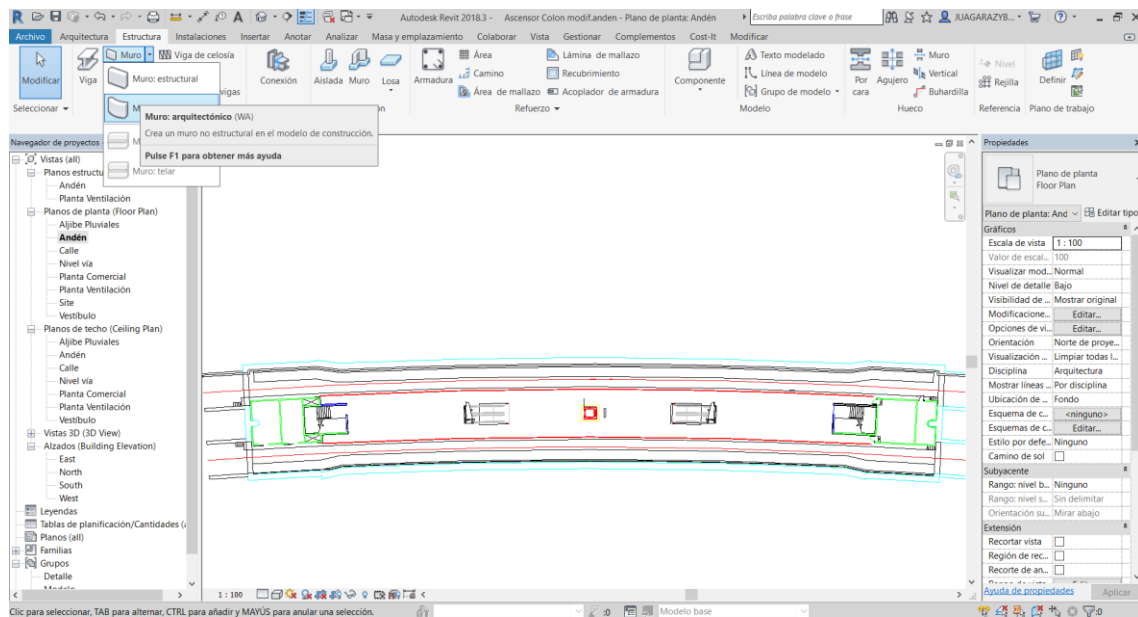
Autodesk Revit 2018.3 - Ascensor Colon modif.anden - Plano de planta: Andén

Escriba palabra clave o frase

JUAGARAZYB...

Archivo Arquitectura Estructura Instalaciones Insertar Anotar Analizar Masa y emplazamiento Colaborar Vista Gestionar Complementos Cost-It Modificar

Modificar Viga Muro Viga de celosía Muro: estructural vigas Conexión Aislada Muro Losa Armadura Área Camino Área de mallazo Lámina de mallazo Recubrimiento Acoplador de armadura Componente Texto modelado Línea de modelo Grupo de modelo Por cara Agujero Muro Vertical Buhardilla Nivel Rejilla Definir

Seleccionar Refuerzo Modelo Hueco Referencia Plano de trabajo

Muro: arquitectónico (WA)
Crea un muro no estructural en el modelo de construcción.
Pulse F1 para obtener más ayuda

Muro: telar

Navegador de proyectos

Vistas (all)
Planos estructu
Andén
Planta Ventilación
Planos de planta (Floor Plan)
Aljibe Pluviales
Andén
Calle
Nivel vía
Planta Comercial
Planta Ventilación
Site
Vestíbulo
Planos de techo (Ceiling Plan)
Aljibe Pluviales
Andén
Calle
Nivel vía
Planta Comercial
Planta Ventilación
Vestíbulo
Vistas 3D (3D View)
Alzados (Building Elevation)
East
North
South
West
Leyendas
Tablas de planificación/Cantidades (
Planos (all)
Familias
Grupos
Detalle

Propiedades

Plano de planta
Floor Plan

Plano de planta: And Editar tipo

| Gráficos | |
|---|---|
| Escala de vista | 1 : 100 |
| Valor de escal... | 100 |
| Visualizar mod... | Normal |
| Nivel de detalle | Bajo |
| Visibilidad de ... | Mostrar original |
| Modificacione... | Editar... |
| Opciones de vi... | Editar... |
| Orientación | Norte de proye... |
| Visualización ... | Limpiar todas l... |
| Disciplina | Arquitectura |
| Mostrar líneas ... | Por disciplina |
| Ubicación de ... | Fondo |
| Esquema de c... | <ninguno> |
| Esquemas de c... | Editar... |
| Estilo por defe... | Ninguno |
| Camino de sol | |
| Subyacente | |
| Rango: nivel b... | Ninguno |
| Rango: nivel s... | Sin delimitar |
| Orientación su... | Mirar abajo |
| Extensión | |
| Recortar vista | |
| Región de rec... | |
| Recorte de an... | |

Ayuda de propiedades Aplicar

1 : 100

Clic para seleccionar, TAB para alternar, CTRL para añadir y MAYÚS para anular una selección.

:0 Modelo base

:0